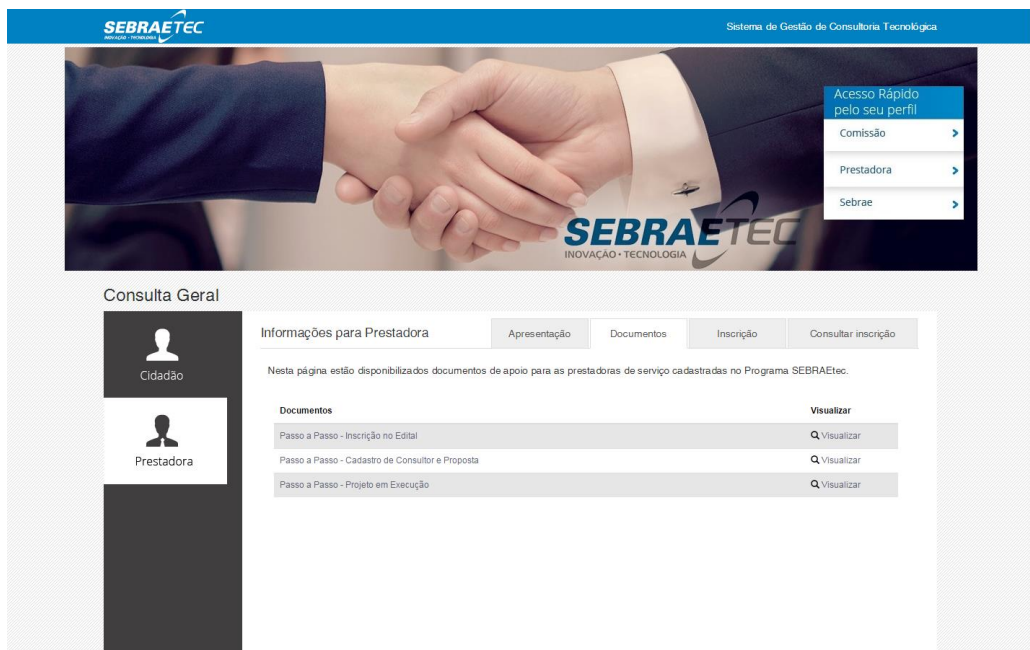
SEBRAETEC
INOVAÇÃO · TECNOLOGIA

Sistema de Gestão de Consultoria Tecnológica

Acesso Rápido pelo seu perfil

Comissão

Prestadora

Sebrae

SEBRAETEC
INOVAÇÃO · TECNOLOGIA

Consulta Geral

Cidadão

Prestadora

Informações para Prestadora

Apresentação

Documentos

Inscrição

Consultar inscrição

Nesta página estão disponibilizados documentos de apoio para as prestadoras de serviço cadastradas no Programa SEBRAEtec.

| Documentos | Visualizar |
|---|---|
| Passo a Passo - Inscrição no Edital | Visualizar |
| Passo a Passo - Cadastro de Consultor e Proposta | Visualizar |
| Passo a Passo - Projeto em Execução | Visualizar |